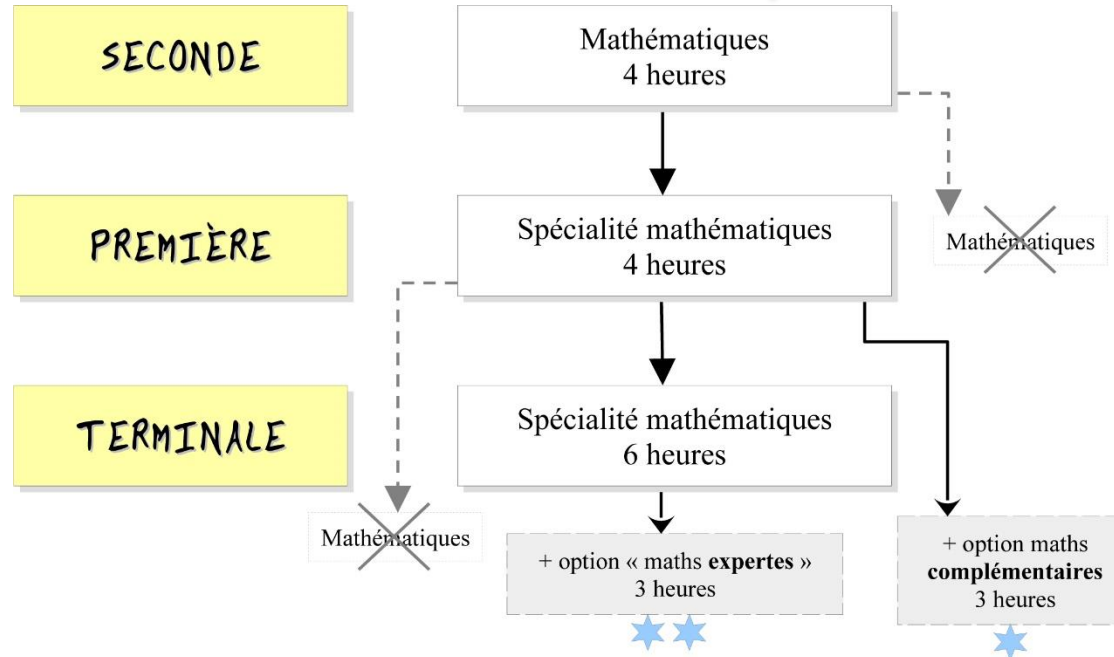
SECONDE

Mathématiques
4 heures

PREMIÈRE

Spécialité mathématiques
4 heures

Mathématiques

TERMINALE

Spécialité mathématiques
6 heures

Mathématiques

+ option « maths **expertes** »
3 heures

+ option maths **complémentaires**
3 heures